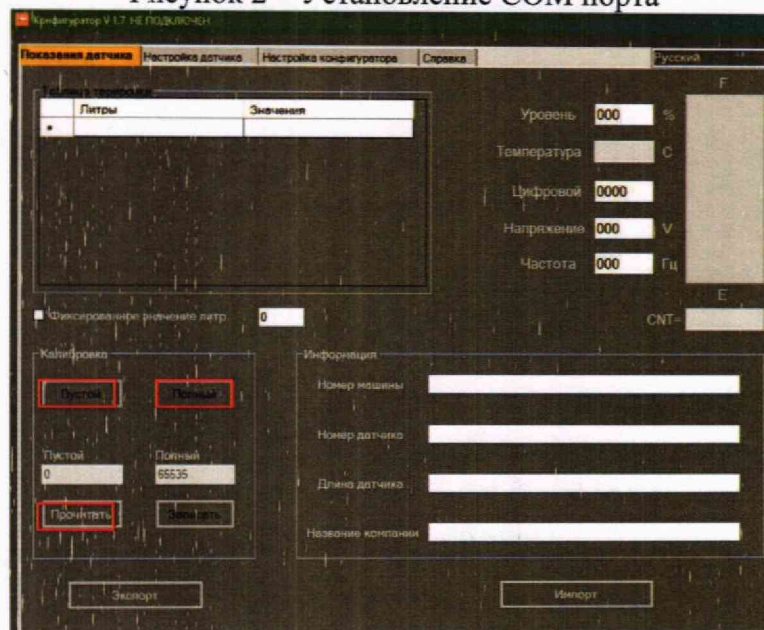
Рисунок 2 – Установление COM порта

Конфигуратор V 1.7 НЕ ПОДКЛЮЧЕН

Показания датчика | Настройка датчика | Настройка конфигуратора | Справка | Русский

Таблица тарировки

| | Литры | Значения |
|---|---|---|
| * | | |

Уровень 000 %

Температура C

Цифровой 0000

Напряжение 000 V

Частота 000 Гц

F

E

CNT=

Фиксированное значение литр 0

Калибровка

Пустой Полный

Пустой 0

Полный 65535

Прочитать Записать

Информация

Номер машины

Номер датчика

Длина датчика

Название компании

Экспорт

Импорт